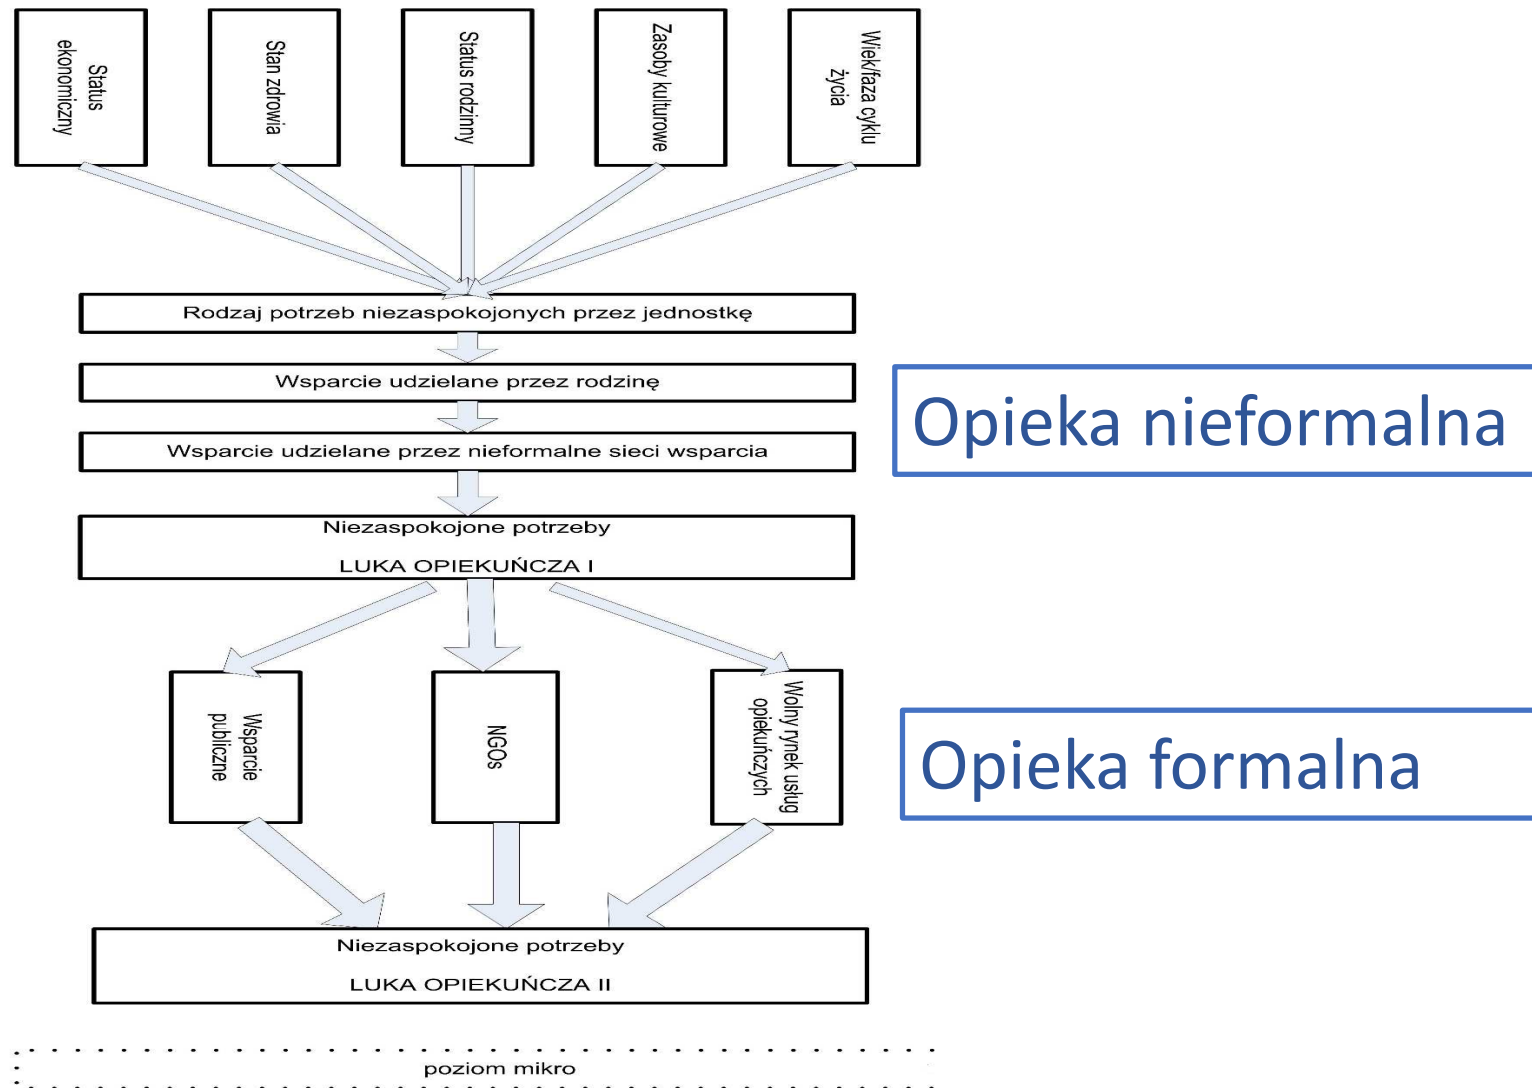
Status ekonomiczny

Stan zdrowia

Status rodzinny

Zasoby kulturowe

Wiek/faza cyklu życia

Rodzaj potrzeb niezaspokojonych przez jednostkę

Wsparcie udzielane przez rodzinę

Wsparcie udzielane przez nieformalne sieci wsparcia

Opieka nieformalna

Niezaspokojone potrzeby
LUKA OPIEKUŃCZA I

Wsparcie publiczne

NGOs

Wolny rynek usług opiekuńczych

Opieka formalna

Niezaspokojone potrzeby
LUKA OPIEKUŃCZA II

poziom mikro